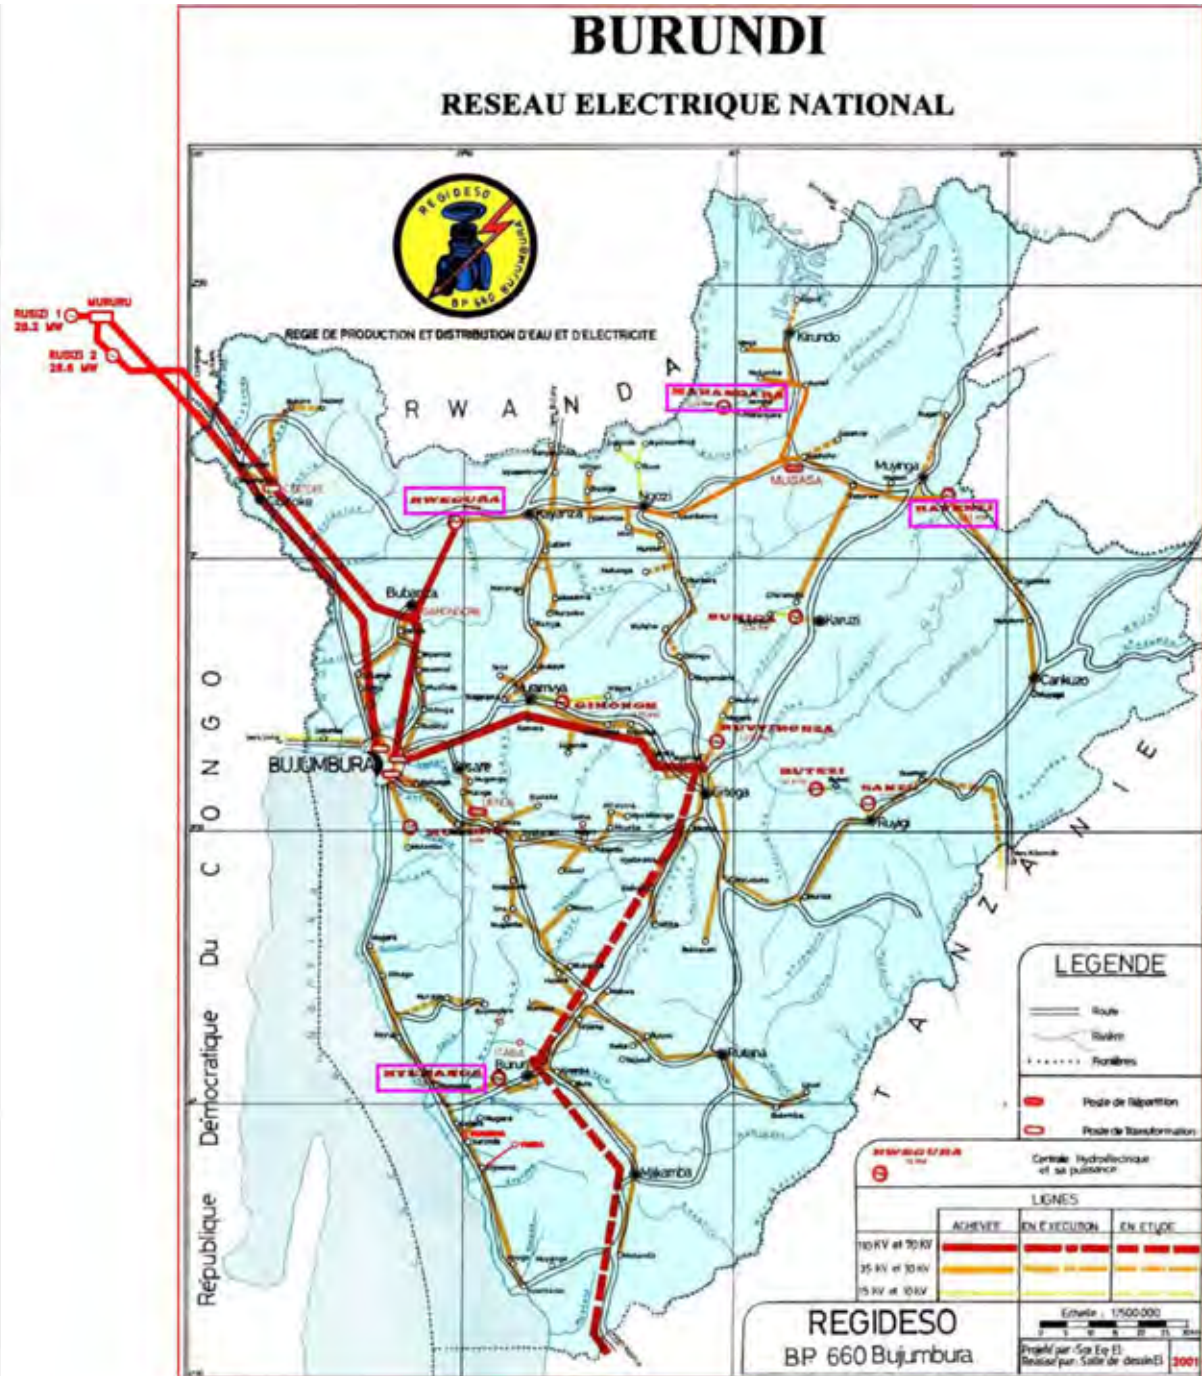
BURUNDI

RESEAU ELECTRIQUE NATIONAL

REGIDESO
BP 660 BUJUMBURA

REGIE DE PRODUCTION ET DISTRIBUTION D'EAU ET D'ELECTRICITE

RUSIZI 1
28.2 MW
MURURU
RUSIZI 2
28.8 MW

R W A N D A

MARANGARA
Kirundo
MUGASA
Muyinga
KAYENZI
RWEGURA
Kayanza
Ngozi
Cibitoke
Bubanza
BURIZA
Karuzi
Cankuzo
Muramvya
GIHONGA
RUVYIRONZA
BUJUMBURA
Gitega
BUTEZI
SANZU
Ruyigi
NYEMANGA
Bururi
Rutana
Makamba

C O N G O

République Démocratique Du

T A N Z A N I E

LEGENDE
Route
Rivière
Frontières
Poste de Répartition
Poste de Transformation
RWEGURA
Centrale hydroélectrique et sa puissance

LIGNES
| | ACHEVEE | EN EXECUTION | EN ETUDE |
|---|---|---|---|
| 110 KV et 70 KV | | | |
| 35 KV et 30 KV | | | |
| 15 KV et 10 KV | | | |

REGIDESO
BP 660 Bujumbura

Echelle : 1/500.000
Projeté par : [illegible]
Réalisé par : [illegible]
2001